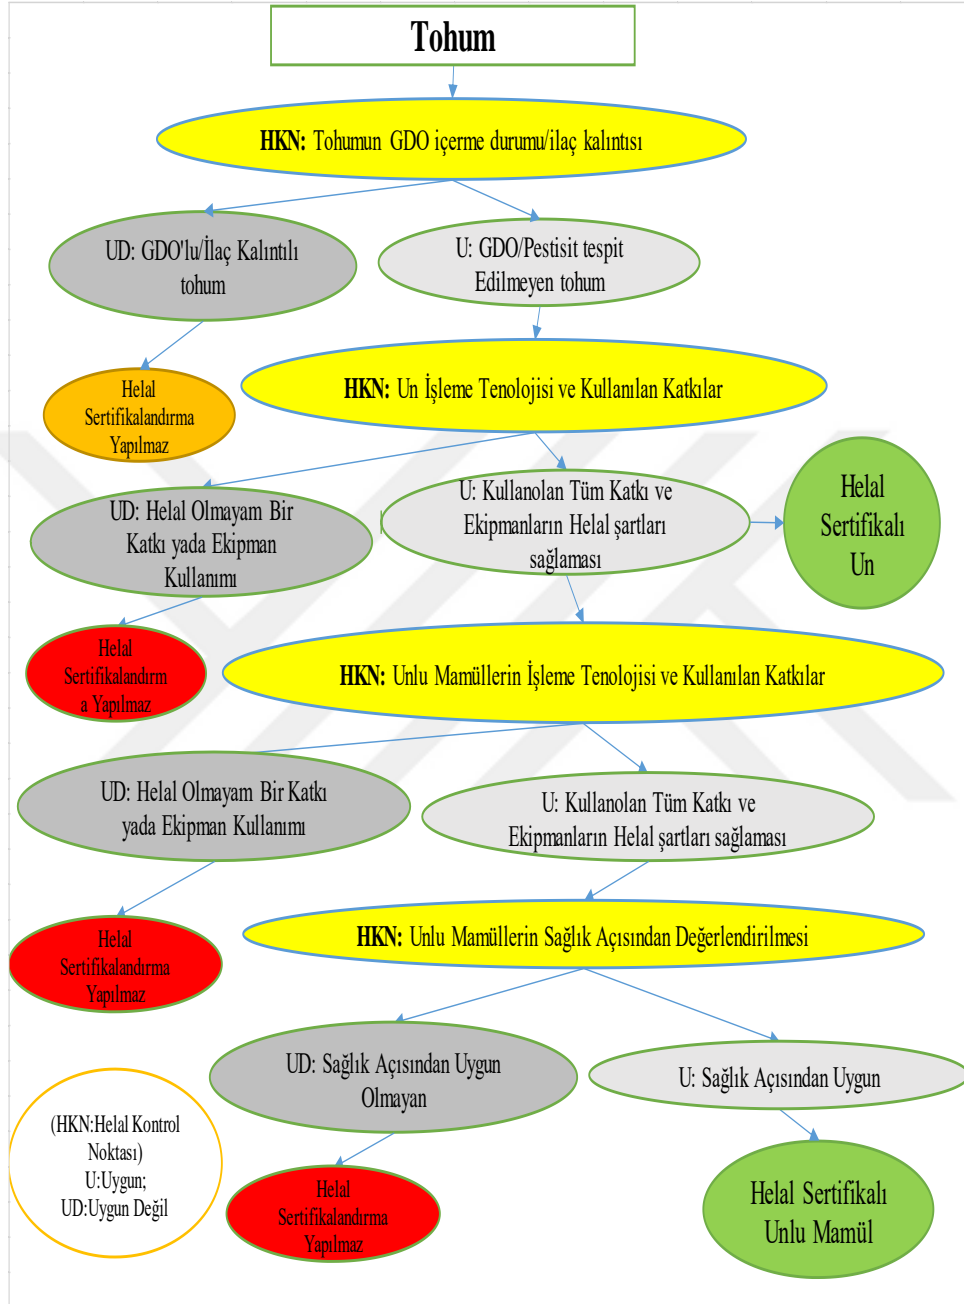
Tohum

**HKN:** Tohumun GDO içerme durumu/ilaç kalıntısı

UD: GDO'lu/İlaç Kalıntılı tohum

U: GDO/Pestisit tespit Edilmeyen tohum

Helal Sertifikalandırma Yapılmaz

**HKN:** Un İşleme Tenolojisi ve Kullanılan Katkılar

UD: Helal Olmayam Bir Katkı yada Ekipman Kullanımı

U: Kullanolan Tüm Katkı ve Ekipmanların Helal şartları sağlaması

Helal Sertifikalı Un

Helal Sertifikalandırm a Yapılmaz

**HKN:** Unlu Mamüllerin İşleme Tenolojisi ve Kullanılan Katkılar

UD: Helal Olmayam Bir Katkı yada Ekipman Kullanımı

U: Kullanolan Tüm Katkı ve Ekipmanların Helal şartları sağlaması

Helal Sertifikalandırma Yapılmaz

**HKN:** Unlu Mamüllerin Sağlık Açısından Değerlendirilmesi

UD: Sağlık Açısından Uygun Olmayan

U: Sağlık Açısından Uygun

(HKN:Helal Kontrol Noktası) U:Uygun; UD:Uygun Değil

Helal Sertifikalandırma Yapılmaz

Helal Sertifikalı Unlu Mamül